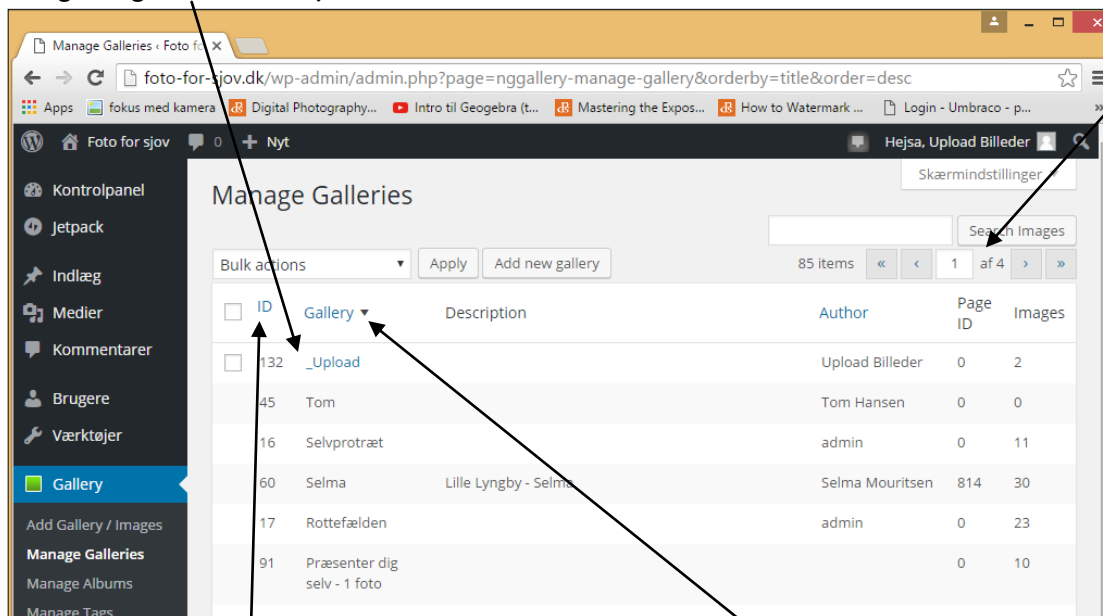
Manage Galleries ‹ Foto fo

foto-for-sjov.dk/wp-admin/admin.php?page=nggallery-manage-gallery&orderby=title&order=desc

Apps fokus med kamera Digital Photography... Intro til Geogebra (t... Mastering the Expos... How to Watermark ... Login - Umbraco - p...

Foto for sjov 0 Nyt Hejsa, Upload Billeder

Kontrolpanel
Jetpack
Indlæg
Medier
Kommentarer
Brugere
Værktøjer
Gallery
Add Gallery / Images
Manage Galleries
Manage Albums
Manage Tags

Skærmindstillinger

Manage Galleries

Search Images

Bulk actions Apply Add new gallery 85 items « ‹ 1 af 4 › »

| ID | Gallery ▼ | Description | Author | Page ID | Images |
|---|---|---|---|---|---|
| 132 | _Upload | | Upload Billeder | 0 | 2 |
| 45 | Tom | | Tom Hansen | 0 | 0 |
| 16 | Selvprotræt | | admin | 0 | 11 |
| 60 | Selma | Lille Lyngby - Selma | Selma Mouritsen | 814 | 30 |
| 17 | Rottefælden | | admin | 0 | 23 |
| 91 | Præsenter dig selv - 1 foto | | | 0 | 10 |